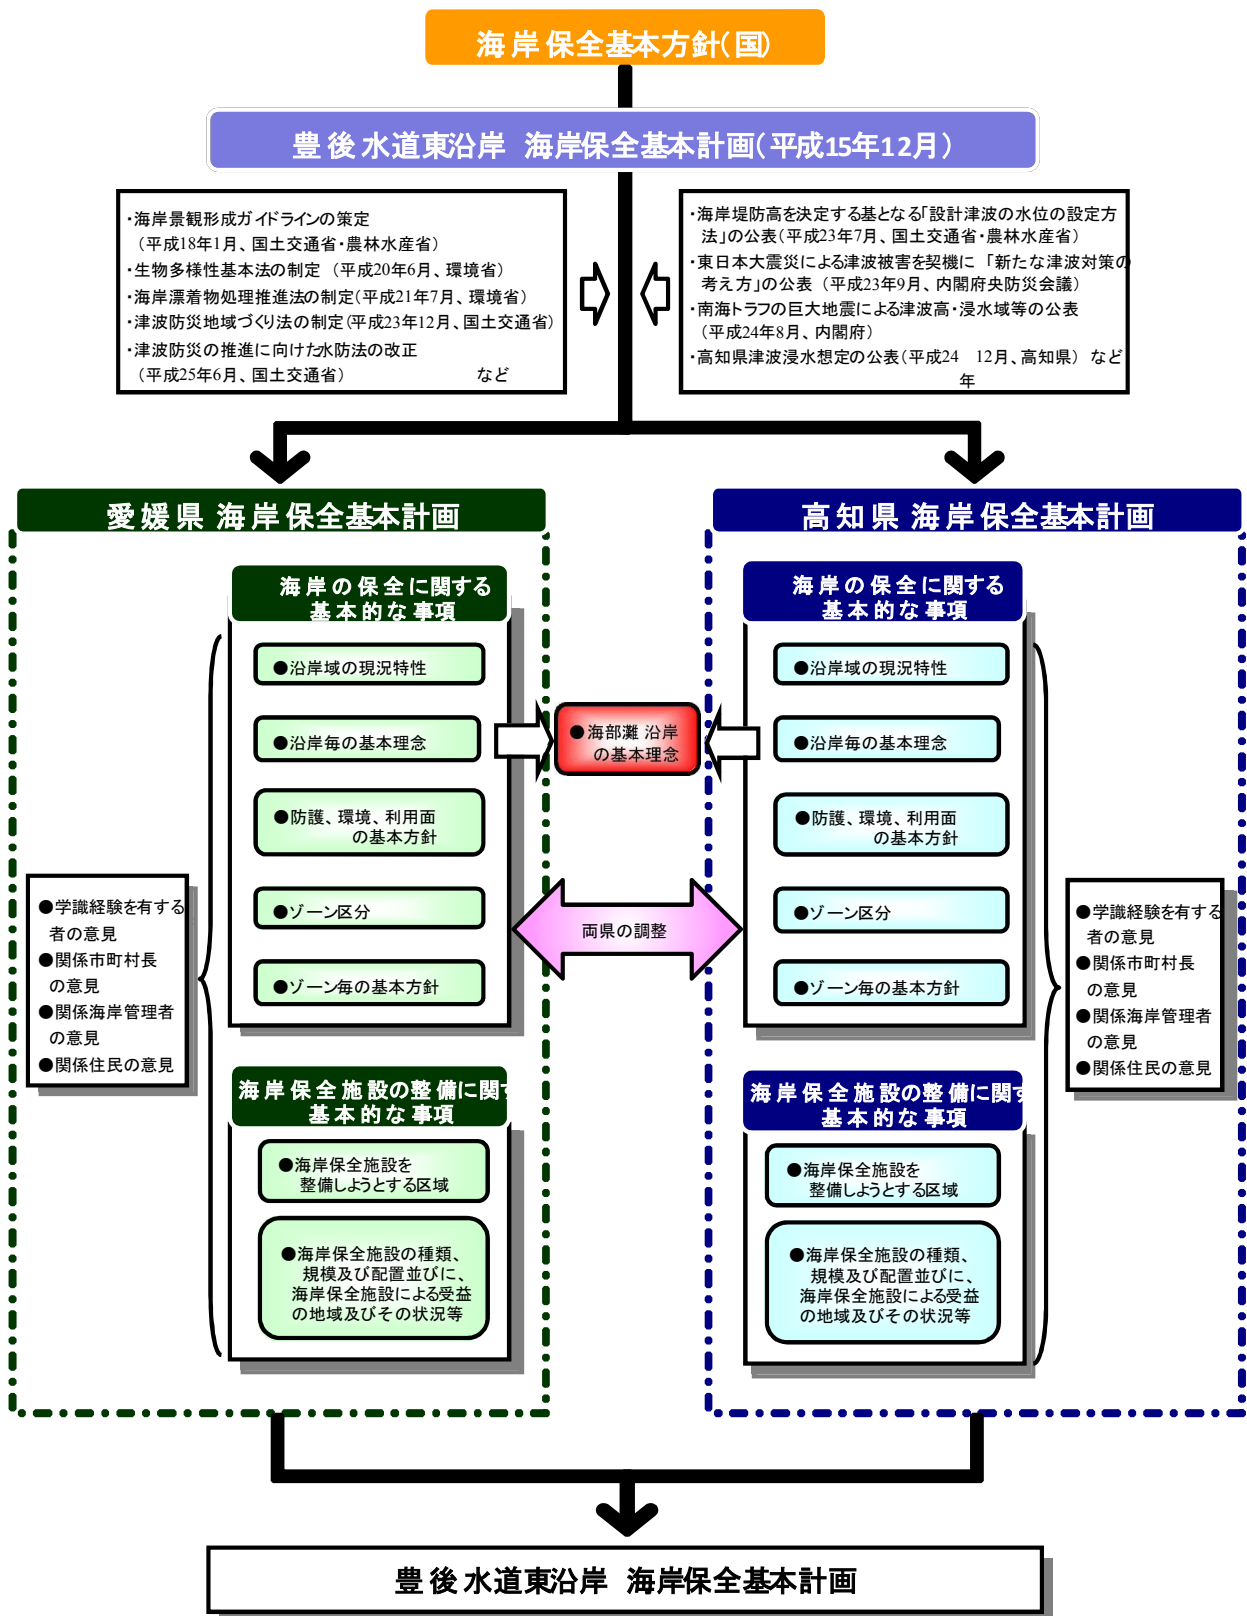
海岸保全基本方針(国)

豊後水道東沿岸 海岸保全基本計画(平成15年12月)

・海岸景観形成ガイドラインの策定
（平成18年1月、国土交通省・農林水産省）
・生物多様性基本法の制定（平成20年6月、環境省）
・海岸漂着物処理推進法の制定(平成21年7月、環境省)
・津波防災地域づくり法の制定(平成23年12月、国土交通省)
・津波防災の推進に向けた水防法の改正
（平成25年6月、国土交通省） など

・海岸堤防高を決定する基となる「設計津波の水位の設定方法」の公表(平成23年7月、国土交通省・農林水産省)
・東日本大震災による津波被害を契機に 「新たな津波対策の考え方」の公表（平成23年9月、内閣府中央防災会議）
・南海トラフの巨大地震による津波高・浸水域等の公表（平成24年8月、内閣府）
・高知県津波浸水想定の公表(平成24年12月、高知県） など

愛媛県 海岸保全基本計画

海岸の保全に関する基本的な事項
●沿岸域の現況特性
●沿岸毎の基本理念
●防護、環境、利用面の基本方針
●ゾーン区分
●ゾーン毎の基本方針

海岸保全施設の整備に関す基本的な事項
●海岸保全施設を整備しようとする区域
●海岸保全施設の種類、規模及び配置並びに、海岸保全施設による受益の地域及びその状況等

●学識経験を有する者の意見
●関係市町村長の意見
●関係海岸管理者の意見
●関係住民の意見

●海部灘 沿岸の基本理念

両県の調整

高知県 海岸保全基本計画

海岸の保全に関する基本的な事項
●沿岸域の現況特性
●沿岸毎の基本理念
●防護、環境、利用面の基本方針
●ゾーン区分
●ゾーン毎の基本方針

海岸保全施設の整備に関す基本的な事項
●海岸保全施設を整備しようとする区域
●海岸保全施設の種類、規模及び配置並びに、海岸保全施設による受益の地域及びその状況等

●学識経験を有する者の意見
●関係市町村長の意見
●関係海岸管理者の意見
●関係住民の意見

豊後水道東沿岸 海岸保全基本計画